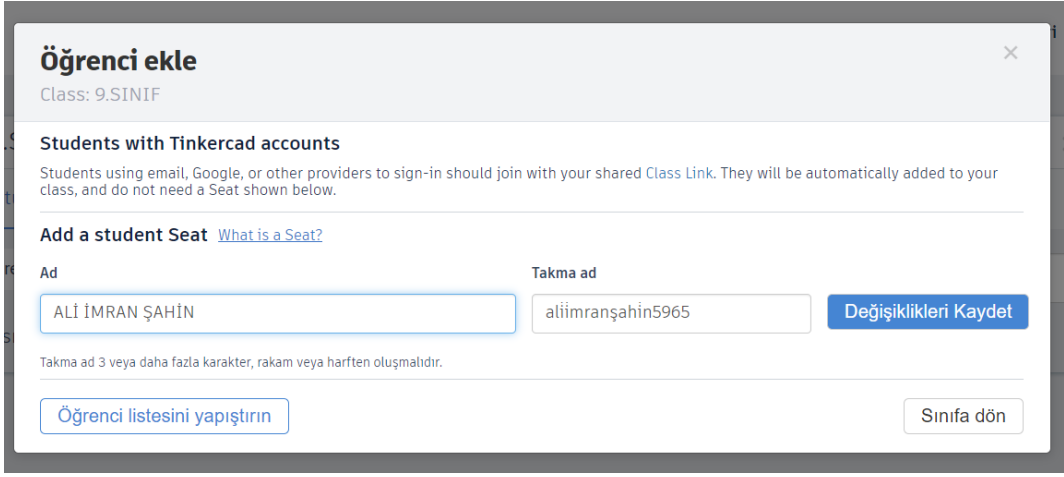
Öğrenci ekle
Class: 9.SINIF

×

Students with Tinkercad accounts
Students using email, Google, or other providers to sign-in should join with your shared Class Link. They will be automatically added to your class, and do not need a Seat shown below.

Add a student Seat What is a Seat?

Ad
ALİ İMRAN ŞAHİN

Takma ad
aliimranşahin5965

Değişiklikleri Kaydet

Takma ad 3 veya daha fazla karakter, rakam veya harften oluşmalıdır.

Öğrenci listesini yapıştırın

Sınıfa dön